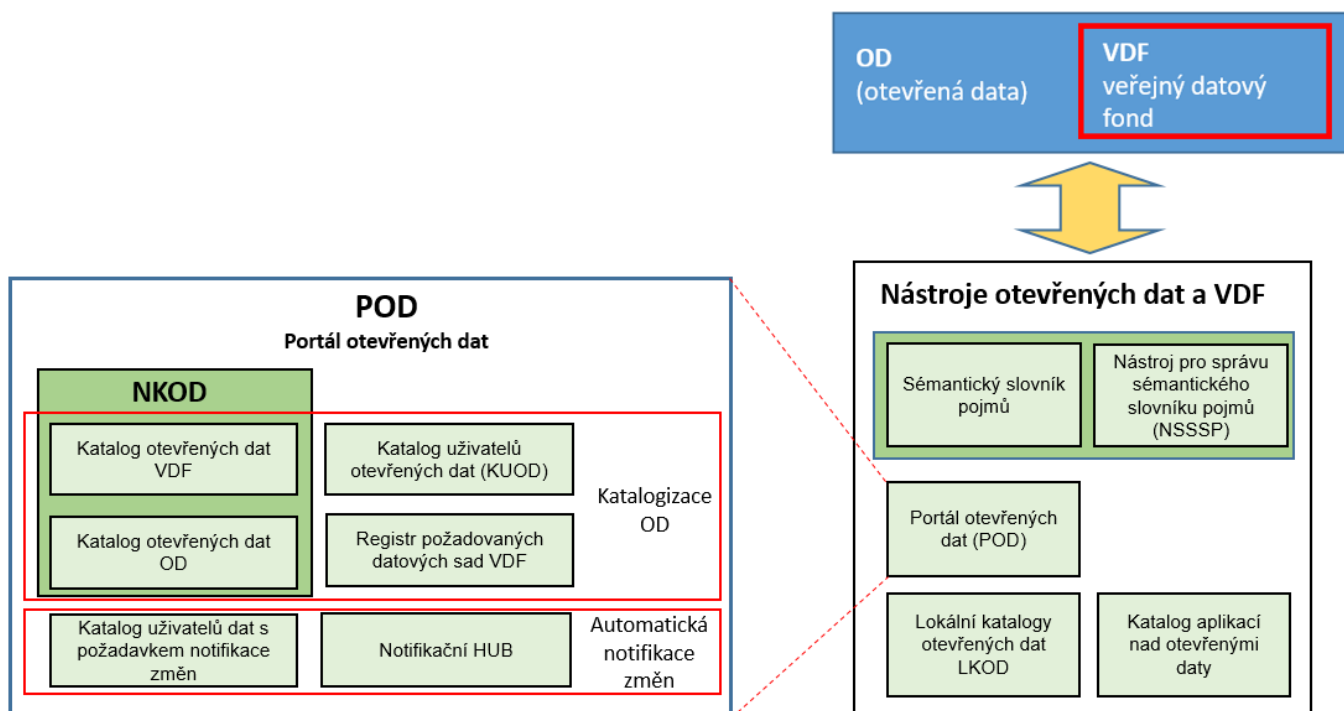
OD
(otevřená data)

VDF
veřejný datový fond

POD
Portál otevřených dat

NKOD

Katalog otevřených dat VDF

Katalog otevřených dat OD

Katalog uživatelů otevřených dat (KUOD)

Registr požadovaných datových sad VDF

Katalogizace OD

Katalog uživatelů dat s požadavkem notifikace změn

Notifikační HUB

Automatická notifikace změn

Nástroje otevřených dat a VDF

Sémantický slovník pojmů

Nástroj pro správu sémantického slovníku pojmů (NSSSP)

Portál otevřených dat (POD)

Lokální katalogy otevřených dat LKOD

Katalog aplikací nad otevřenými daty